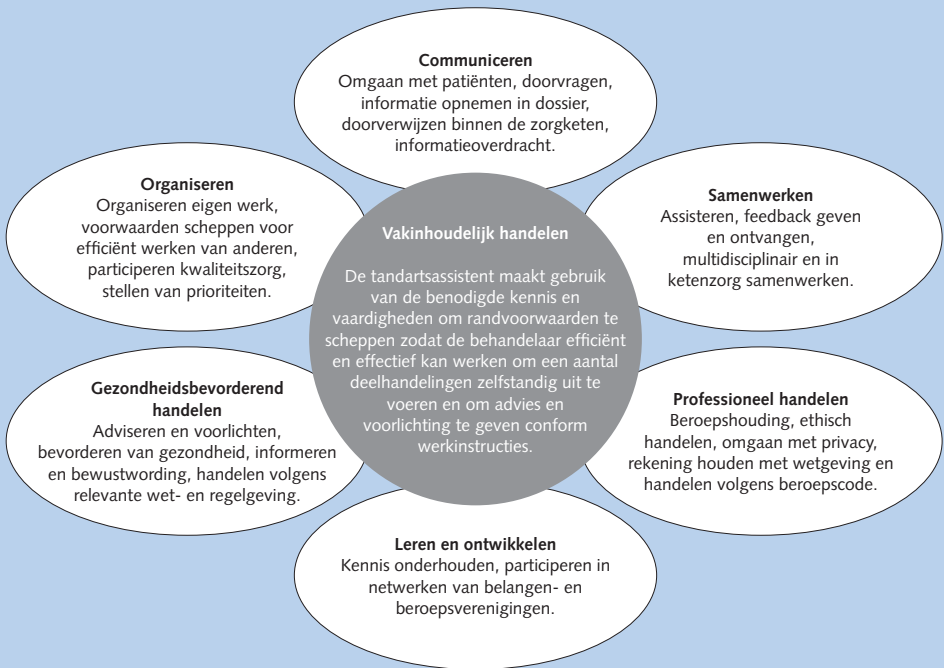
**Communiceren**
Omgaan met patiënten, doorvragen, informatie opnemen in dossier, doorverwijzen binnen de zorgketen, informatieoverdracht.

**Organiseren**
Organiseren eigen werk, voorwaarden scheppen voor efficiënt werken van anderen, participeren kwaliteitszorg, stellen van prioriteiten.

**Samenwerken**
Assisteren, feedback geven en ontvangen, multidisciplinair en in ketenzorg samenwerken.

**Vakinhoudelijk handelen**

De tandartsassistent maakt gebruik van de benodigde kennis en vaardigheden om randvoorwaarden te scheppen zodat de behandelaar efficiënt en effectief kan werken om een aantal deelhandelingen zelfstandig uit te voeren en om advies en voorlichting te geven conform werkinstructies.

**Gezondheidsbevorderend handelen**
Adviseren en voorlichten, bevorderen van gezondheid, informeren en bewustwording, handelen volgens relevante wet- en regelgeving.

**Professioneel handelen**
Beroepshouding, ethisch handelen, omgaan met privacy, rekening houden met wetgeving en handelen volgens beroepscode.

**Leren en ontwikkelen**
Kennis onderhouden, participeren in netwerken van belangen- en beroepsverenigingen.